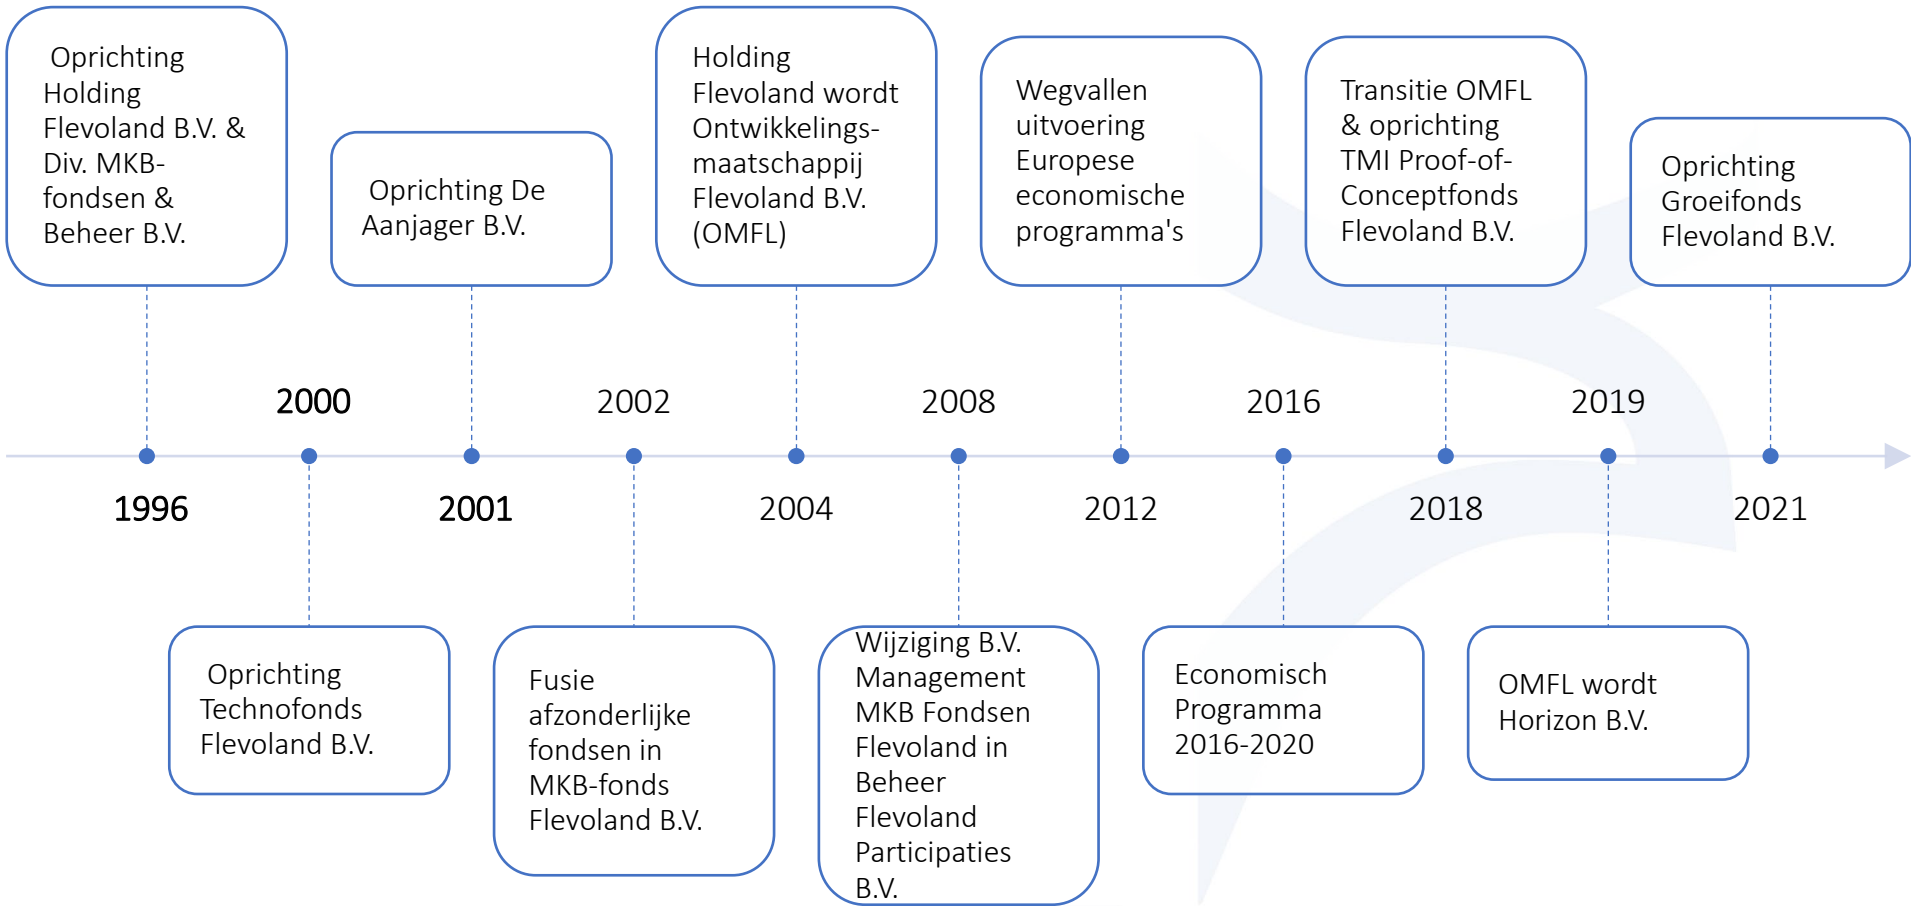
Oprichting Holding Flevoland B.V. & Div. MKB-fondsen & Beheer B.V.

Oprichting De Aanjager B.V.

Holding Flevoland wordt Ontwikkelings-maatschappij Flevoland B.V. (OMFL)

Wegvallen uitvoering Europese economische programma's

Transitie OMFL & oprichting TMI Proof-of-Conceptfonds Flevoland B.V.

Oprichting Groeifonds Flevoland B.V.

2000

2002

2008

2016

2019

1996

2001

2004

2012

2018

2021

Oprichting Technofonds Flevoland B.V.

Fusie afzonderlijke fondsen in MKB-fonds Flevoland B.V.

Wijziging B.V. Management MKB Fondsen Flevoland in Beheer Flevoland Participaties B.V.

Economisch Programma 2016-2020

OMFL wordt Horizon B.V.